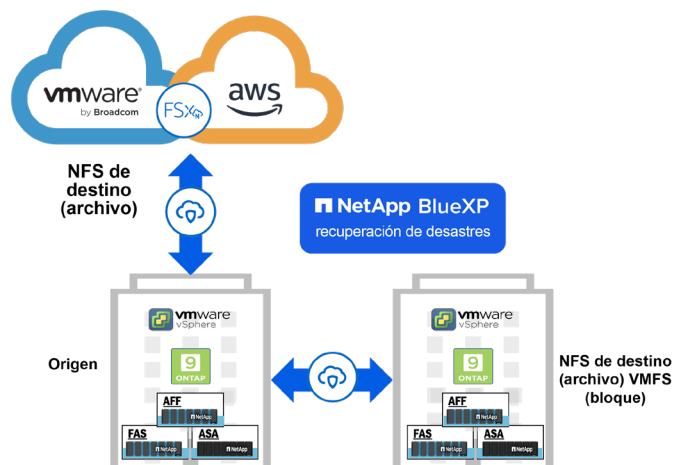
vmware
by Broadcom

FSx

aws

NFS de destino (archivo)

NetApp BlueXP
recuperación de desastres

vmware
vSphere

9
ONTAP

AFF
NetApp

FAS
NetApp

ASA
NetApp

Origen

vmware
vSphere

9
ONTAP

AFF
NetApp

FAS
NetApp

ASA
NetApp

NFS de destino (archivo) VMFS (bloque)